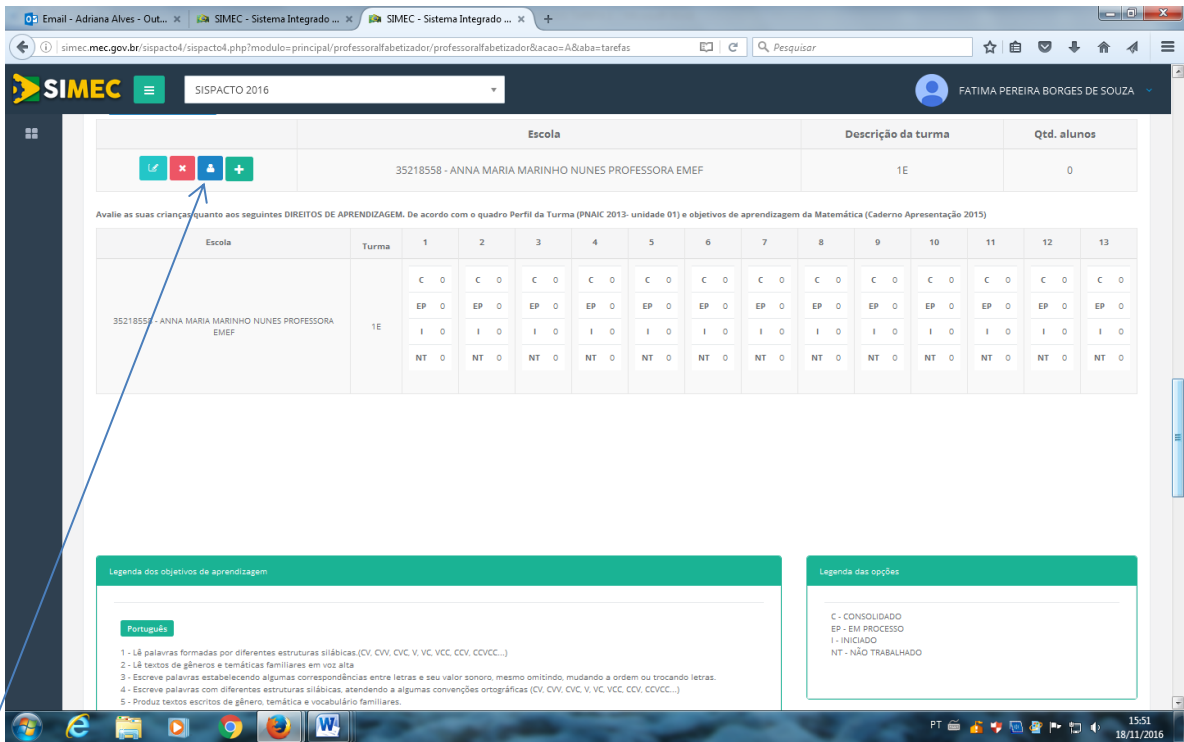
Email - Adriana Alves - Out... × SIMEC - Sistema Integrado ... × SIMEC - Sistema Integrado ... × +

simec.mec.gov.br/sispacto4/sispacto4.php?modulo=principal/professoralfabetizador/professoralfabetizador&acao=A&aba=tarefas

Pesquisar

SIMEC

SISPACTO 2016

FATIMA PEREIRA BORGES DE SOUZA

| | Escola | Descrição da turma | Qtd. alunos |
|---|---|---|---|
| | 35218558 - ANNA MARIA MARINHO NUNES PROFESSORA EMEF | 1E | 0 |

Avalie as suas crianças quanto aos seguintes DIREITOS DE APRENDIZAGEM. De acordo com o quadro Perfil da Turma (PNAIC 2013- unidade 01) e objetivos de aprendizagem da Matemática (Caderno Apresentação 2015)

| Escola | Turma | 1 | 2 | 3 | 4 | 5 | 6 | 7 | 8 | 9 | 10 | 11 | 12 | 13 |
|---|---|---|---|---|---|---|---|---|---|---|---|---|---|---|
| 35218558 - ANNA MARIA MARINHO NUNES PROFESSORA EMEF | 1E | C 0 EP 0 I 0 NT 0 | C 0 EP 0 I 0 NT 0 | C 0 EP 0 I 0 NT 0 | C 0 EP 0 I 0 NT 0 | C 0 EP 0 I 0 NT 0 | C 0 EP 0 I 0 NT 0 | C 0 EP 0 I 0 NT 0 | C 0 EP 0 I 0 NT 0 | C 0 EP 0 I 0 NT 0 | C 0 EP 0 I 0 NT 0 | C 0 EP 0 I 0 NT 0 | C 0 EP 0 I 0 NT 0 | C 0 EP 0 I 0 NT 0 |

Legenda dos objetivos de aprendizagem

Português

1 - Lê palavras formadas por diferentes estruturas silábicas.(CV, CVV, CVC, V, VC, VCC, CCV, CCVCC...)
2 - Lê textos de gêneros e temáticas familiares em voz alta
3 - Escreve palavras estabelecendo algumas correspondências entre letras e seu valor sonoro, mesmo omitindo, mudando a ordem ou trocando letras.
4 - Escreve palavras com diferentes estruturas silábicas, atendendo a algumas convenções ortográficas (CV, CVV, CVC, V, VC, VCC, CCV, CCVCC...)
5 - Produz textos escritos de gênero, temática e vocabulário familiares.

Legenda das opções

C - CONSOLIDADO
EP - EM PROCESSO
I - INICIADO
NT - NÃO TRABALHADO

PT 15:51 18/11/2016